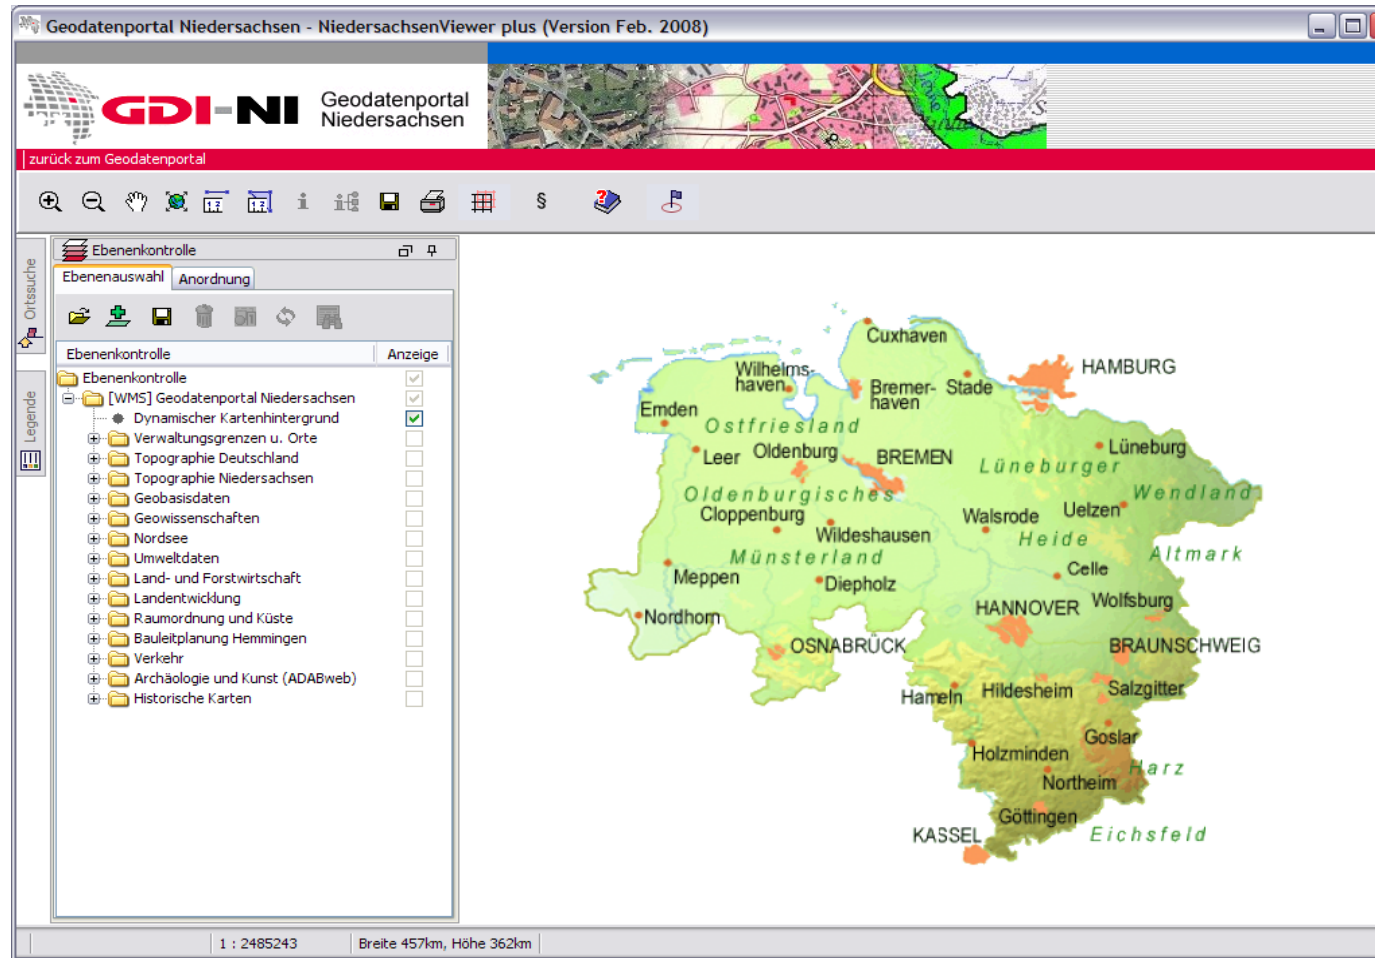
Geodatenportal Niedersachsen - NiedersachsenViewer plus (Version Feb. 2008)

GDI-NI Geodatenportal Niedersachsen

zurück zum Geodatenportal

Ortssuche

Legende

Ebenenkontrolle

Ebenenauswahl | Anordnung

| Ebenenkontrolle | Anzeige |
|---|---|
| Ebenenkontrolle | |
| [WMS] Geodatenportal Niedersachsen | |
| Dynamischer Kartenhintergrund | ☑ |
| Verwaltungsgrenzen u. Orte | |
| Topographie Deutschland | |
| Topographie Niedersachsen | |
| Geobasisdaten | |
| Geowissenschaften | |
| Nordsee | |
| Umweltdaten | |
| Land- und Forstwirtschaft | |
| Landentwicklung | |
| Raumordnung und Küste | |
| Bauleitplanung Hemmingen | |
| Verkehr | |
| Archäologie und Kunst (ADABweb) | |
| Historische Karten | |

Cuxhaven
HAMBURG
Wilhelmshaven
Bremerhaven
Stade
Emden
Ostfriesland
Lüneburg
Leer
Oldenburg
BREMEN
Lüneburger
Wendland
Oldenburgisches
Cloppenburg
Walsrode
Uelzen
Wildeshausen
Heide
Münsterland
Altmark
Celle
Meppen
Diepholz
HANNOVER
Wolfsburg
Nordhorn
OSNABRÜCK
BRAUNSCHWEIG
Hameln
Hildesheim
Salzgitter
Goslar
Holzminden
Harz
Northeim
Göttingen
KASSEL
Eichsfeld

1 : 2485243
Breite 457km, Höhe 362km